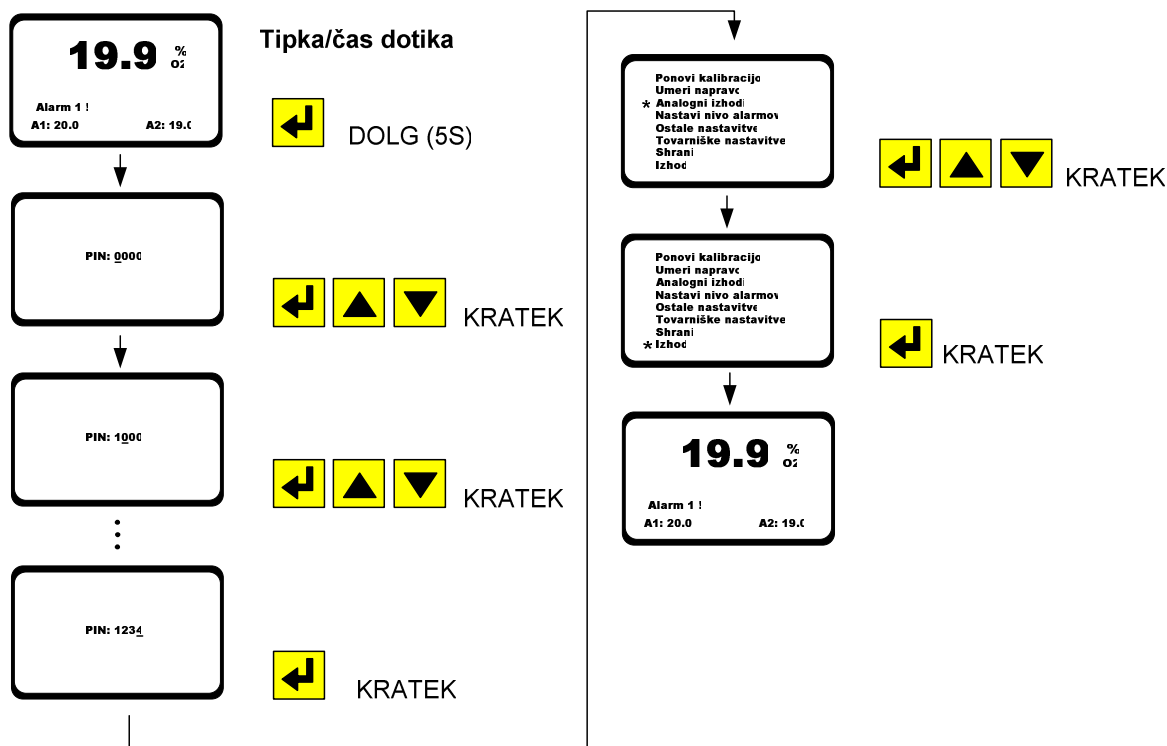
19.9 %
O2

Alarm 1 !
A1: 20.0 A2: 19.0

Tipka/čas dotika

DOLG (5S)

PIN: 0000

KRATEK

PIN: 1000

KRATEK

PIN: 1234

KRATEK

Ponovi kalibracijo
Umeri napravo
* Analogni izhodi
Nastavi nivo alarmov
Ostale nastavitve
Tovarniške nastavitve
Shrani
Izhod

KRATEK

Ponovi kalibracijo
Umeri napravo
Analogni izhodi
Nastavi nivo alarmov
Ostale nastavitve
Tovarniške nastavitve
Shrani
* Izhod

KRATEK

19.9 %
O2

Alarm 1 !
A1: 20.0 A2: 19.0